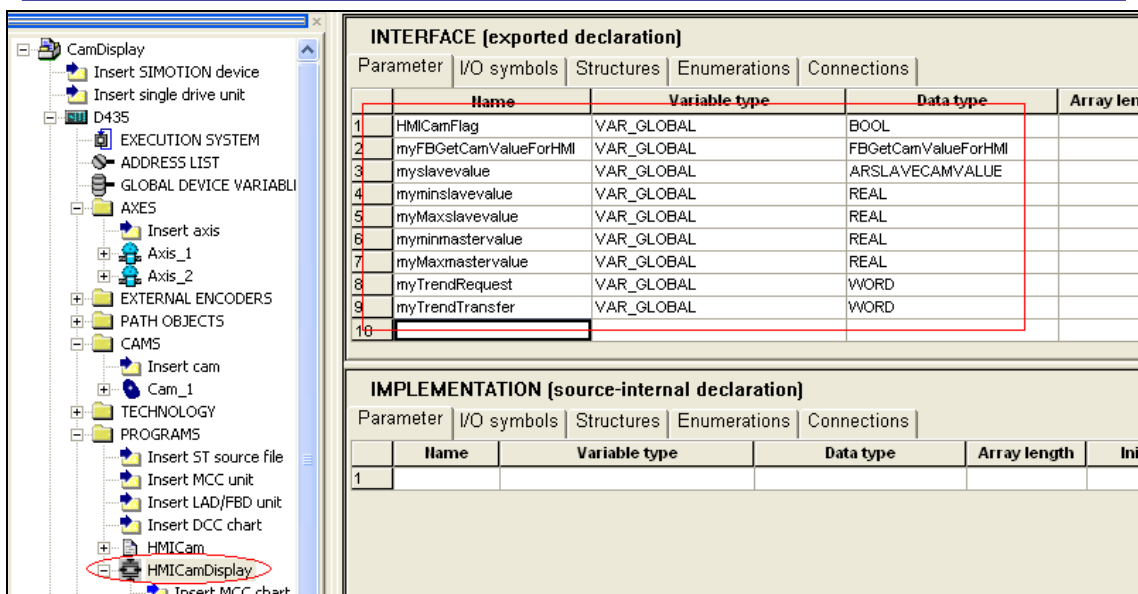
CamDisplay
Insert SIMOTION device
Insert single drive unit
D435
EXECUTION SYSTEM
ADDRESS LIST
GLOBAL DEVICE VARIABLI
AXES
Insert axis
Axis_1
Axis_2
EXTERNAL ENCODERS
PATH OBJECTS
CAMS
Insert cam
Cam_1
TECHNOLOGY
PROGRAMS
Insert ST source file
Insert MCC unit
Insert LAD/FBD unit
Insert DCC chart
HMICam
HMICamDisplay
Insert MCC chart

INTERFACE (exported declaration)

Parameter | I/O symbols | Structures | Enumerations | Connections

| | Name | Variable type | Data type | Array len |
|---|---|---|---|---|
| 1 | HMICamFlag | VAR_GLOBAL | BOOL | |
| 2 | myFBGetCamValueForHMI | VAR_GLOBAL | FBGetCamValueForHMI | |
| 3 | myslavevalue | VAR_GLOBAL | ARSLAVECAMVALUE | |
| 4 | myminslavevalue | VAR_GLOBAL | REAL | |
| 5 | myMaxslavevalue | VAR_GLOBAL | REAL | |
| 6 | myminmastervalue | VAR_GLOBAL | REAL | |
| 7 | myMaxmastervalue | VAR_GLOBAL | REAL | |
| 8 | myTrendRequest | VAR_GLOBAL | WORD | |
| 9 | myTrendTransfer | VAR_GLOBAL | WORD | |
| 10 | | | | |

IMPLEMENTATION (source-internal declaration)

Parameter | I/O symbols | Structures | Enumerations | Connections

| | Name | Variable type | Data type | Array length | Ini |
|---|---|---|---|---|---|
| 1 | | | | | |